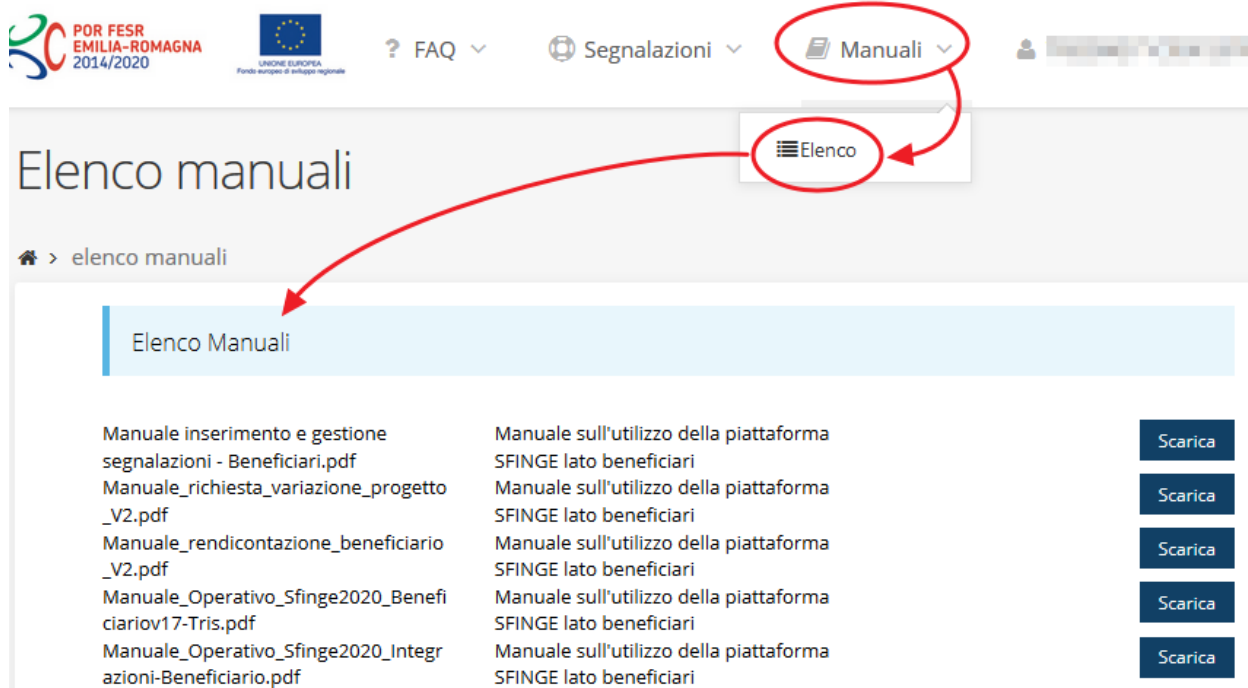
POR FESR EMILIA-ROMAGNA 2014/2020

UNIONE EUROPEA
Fondo europeo di sviluppo regionale

? FAQ

Segnalazioni

Manuali

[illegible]

Elenco

Elenco manuali

elenco manuali

Elenco Manuali

| | | |
|---|---|---|
| Manuale inserimento e gestione segnalazioni - Beneficiari.pdf | Manuale sull'utilizzo della piattaforma SFINGE lato beneficiari | Scarica |
| Manuale_richiesta_variazione_progetto_V2.pdf | Manuale sull'utilizzo della piattaforma SFINGE lato beneficiari | Scarica |
| Manuale_rendicontazione_beneficiario_V2.pdf | Manuale sull'utilizzo della piattaforma SFINGE lato beneficiari | Scarica |
| Manuale_Operativo_Sfinge2020_Beneficiariov17-Tris.pdf | Manuale sull'utilizzo della piattaforma SFINGE lato beneficiari | Scarica |
| Manuale_Operativo_Sfinge2020_Integrazioni-Beneficiario.pdf | Manuale sull'utilizzo della piattaforma SFINGE lato beneficiari | Scarica |